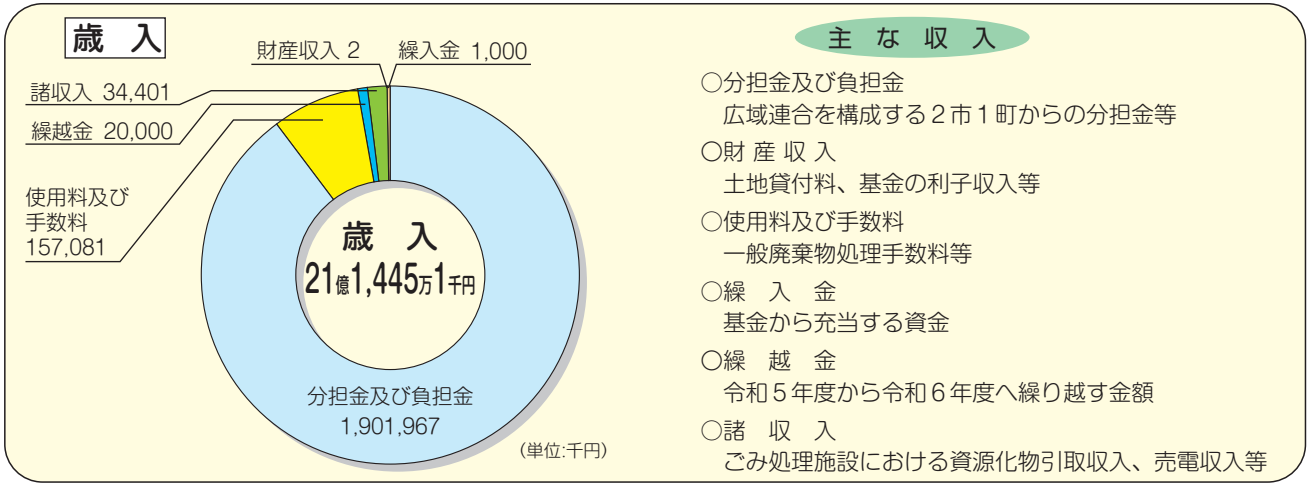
歳　入

財産収入 2　繰入金 1,000

諸収入 34,401

繰越金 20,000

使用料及び手数料 157,081

歳　入
21億1,445万1千円

分担金及び負担金
1,901,967

(単位:千円)

主 な 収 入

○分担金及び負担金
広域連合を構成する２市１町からの分担金等

○財 産 収 入
土地貸付料、基金の利子収入等

○使用料及び手数料
一般廃棄物処理手数料等

○繰　入　金
基金から充当する資金

○繰　越　金
令和５年度から令和６年度へ繰り越す金額

○諸　収　入
ごみ処理施設における資源化物引取収入、売電収入等